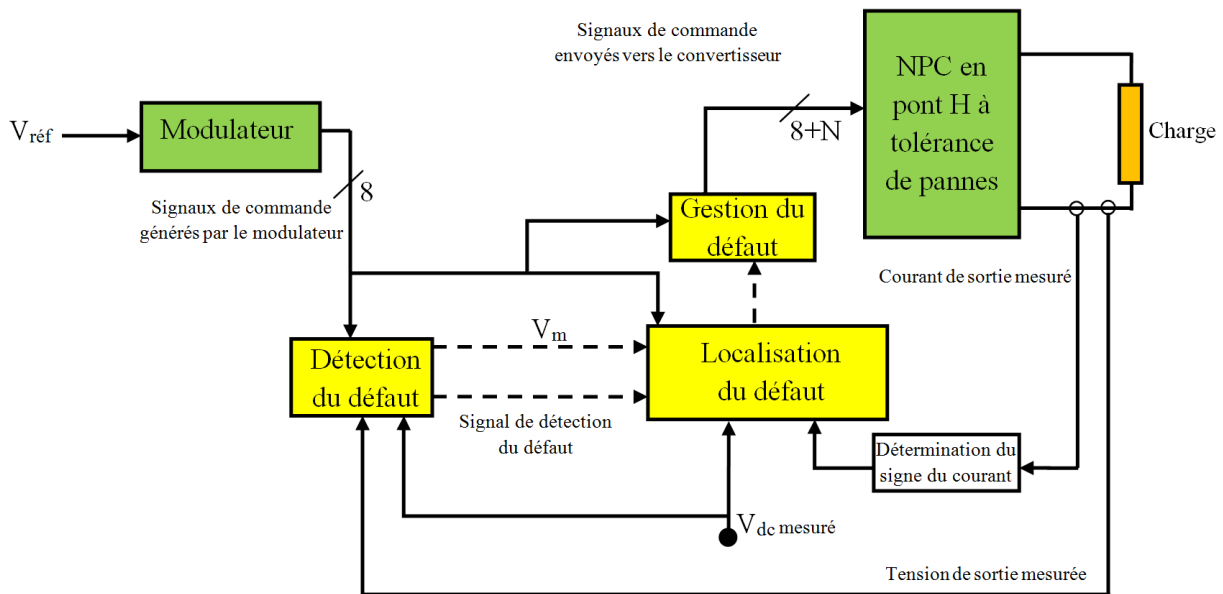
Signaux de commande envoyés vers le convertisseur

$V_{réf}$

Modulateur

8+N

NPC en pont H à tolérance de pannes

Charge

Signaux de commande générés par le modulateur

8

Gestion du défaut

Courant de sortie mesuré

$V_m$

Détection du défaut

Localisation du défaut

Signal de détection du défaut

Détermination du signe du courant

$V_{dc\ mesuré}$

Tension de sortie mesurée